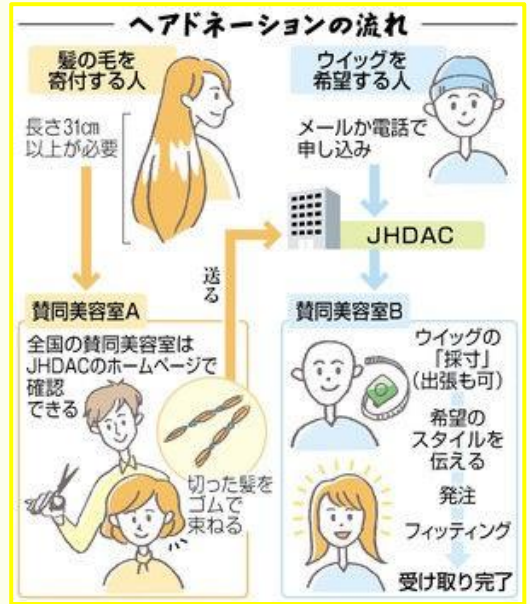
ヘアドネーションの流れ

髪の毛を寄付する人

長さ31cm以上が必要

ウイッグを希望する人

メールか電話で申し込み

JHDAC

送る

賛同美容室A

全国の賛同美容室はJHDACのホームページで確認できる

切った髪をゴムで束ねる

賛同美容室B

ウイッグの「採寸」(出張も可)

希望のスタイルを伝える

発注

フィッティング

受け取り完了